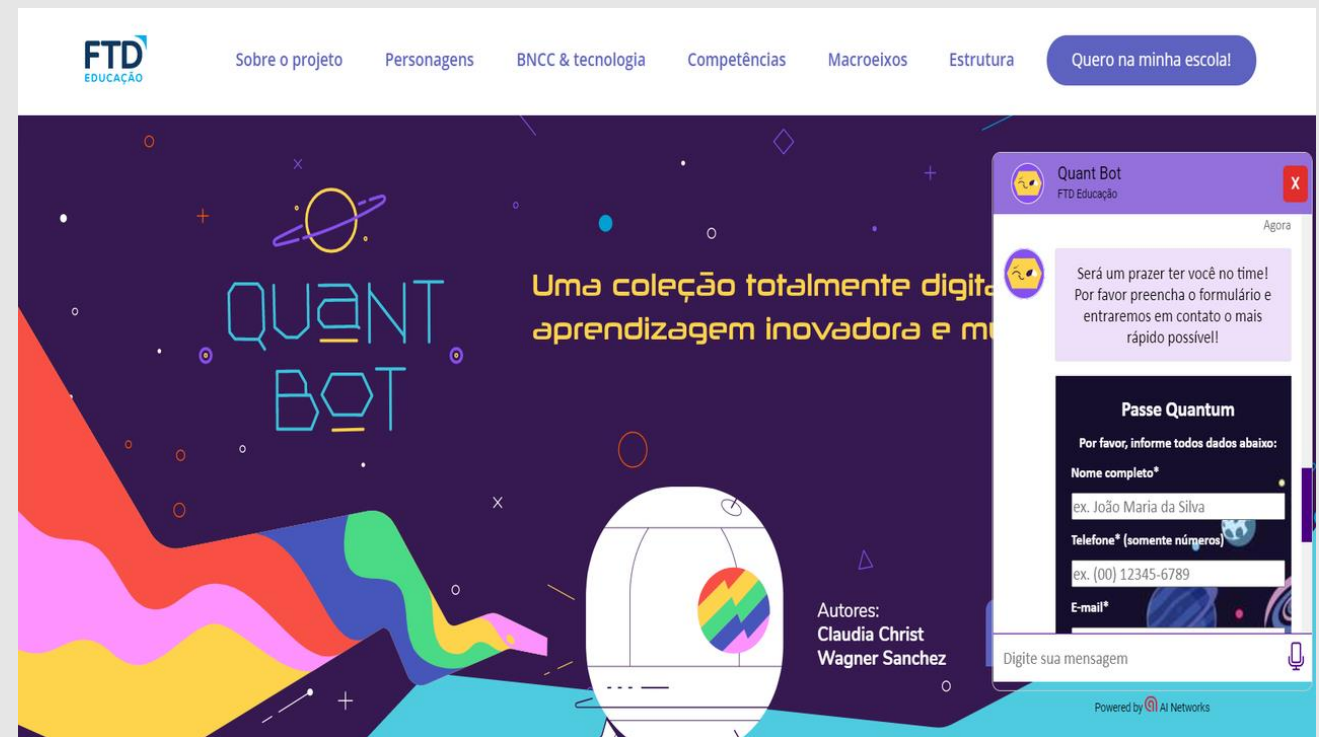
FTD EDUCAÇÃO

Sobre o projeto Personagens BNCC & tecnologia Competências Macroeixos Estrutura Quero na minha escola!

QUANT BOT

Uma coleção totalmente digita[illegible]
aprendizagem inovadora e m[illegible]

Autores:
Claudia Christ
Wagner Sanchez

Quant Bot
FTD Educação
X

Agora

Será um prazer ter você no time! Por favor preencha o formulário e entraremos em contato o mais rápido possível!

Passe Quantum
Por favor, informe todos dados abaixo:
Nome completo*
ex. João Maria da Silva
Telefone* (somente números)
ex. (00) 12345-6789
E-mail*

Digite sua mensagem

Powered by AI Networks